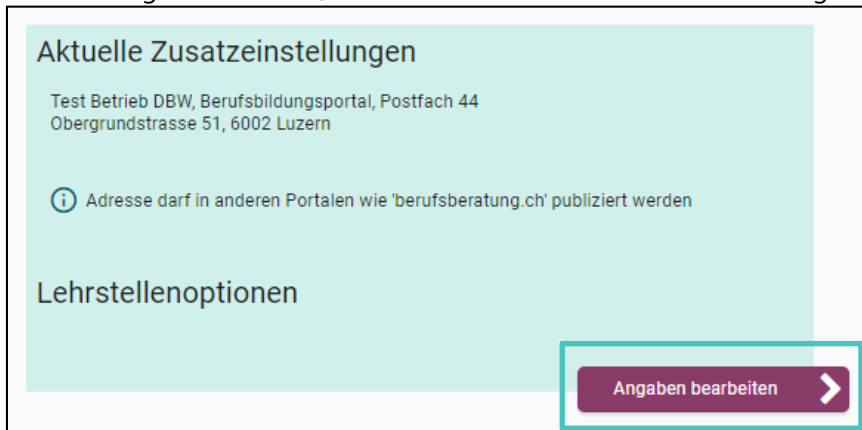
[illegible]

Aktuelle Zusatzeinstellungen

Test Betrieb DBW, Berufsbildungsportal, Postfach 44
Obergrundstrasse 51, 6002 Luzern

Adresse darf in anderen Portalen wie 'berufsberatung.ch' publiziert werden

Lehrstellenoptionen

Angaben bearbeiten